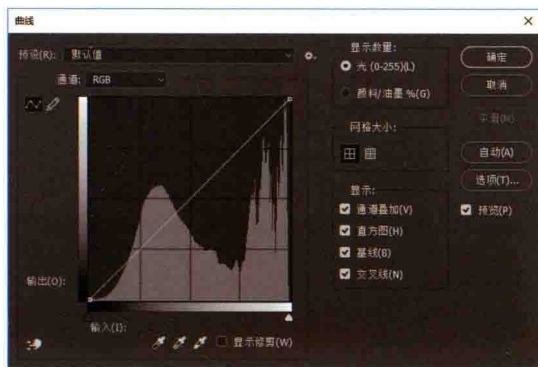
曲线

预设(R): 默认值

通道: RGB

输出(O):

输入(I):

显示修剪(W)

显示数量:

光 (0-255)(L)

颜料/油墨 %(G)

网格大小:

显示:

通道叠加(V)

直方图(H)

基线(B)

交叉线(N)

确定

取消

平滑(M)

自动(A)

选项(T)...

预览(P)